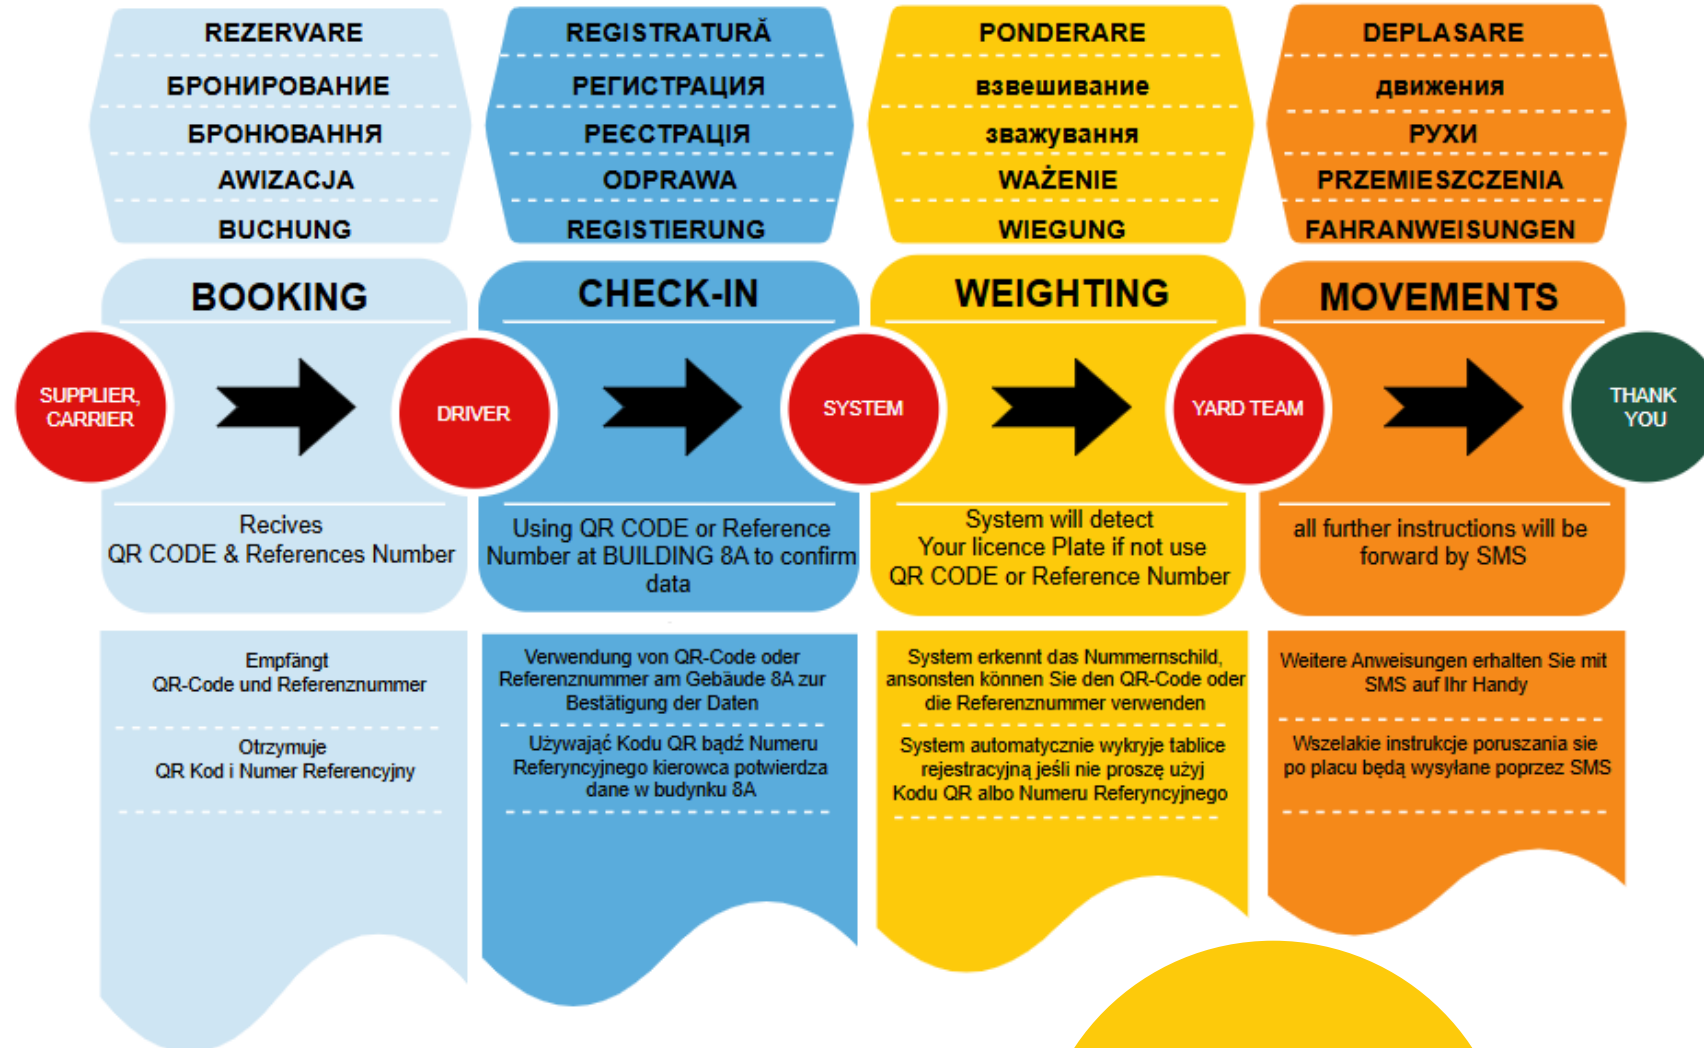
REZERVARE
БРОНИРОВАНИЕ
БРОНЮВАННЯ
AWIZACJA
BUCHUNG

REGISTRATURĂ
РЕГИСТРАЦИЯ
РЕЄСТРАЦІЯ
ODPRAWA
REGISTIERUNG

PONDERARE
взвешивание
зважування
WAŻENIE
WIEGUNG

DEPLASARE
движения
РУХИ
PRZEMIESZCZENIA
FAHRANWEISUNGEN

BOOKING

CHECK-IN

WEIGHTING

MOVEMENTS

SUPPLIER, CARRIER

DRIVER

SYSTEM

YARD TEAM

THANK YOU

Recives
QR CODE & References Number

Using QR CODE or Reference Number at BUILDING 8A to confirm data

System will detect
Your licence Plate if not use
QR CODE or Reference Number

all further instructions will be forward by SMS

Empfängt
QR-Code und Referenznummer

Otrzymuje
QR Kod i Numer Referencyjny

Verwendung von QR-Code oder Referenznummer am Gebäude 8A zur Bestätigung der Daten

Używając Kodu QR bądź Numeru Referyncyjnego kierowca potwierdza dane w budynku 8A

System erkennt das Nummernschild, ansonsten können Sie den QR-Code oder die Referenznummer verwenden

System automatycznie wykryje tablice rejestracyjną jeśli nie proszę użyj Kodu QR albo Numeru Referyncyjnego

Weitere Anweisungen erhalten Sie mit SMS auf Ihr Handy

Wszelakie instrukcje poruszania sie po placu będą wysyłane poprzez SMS